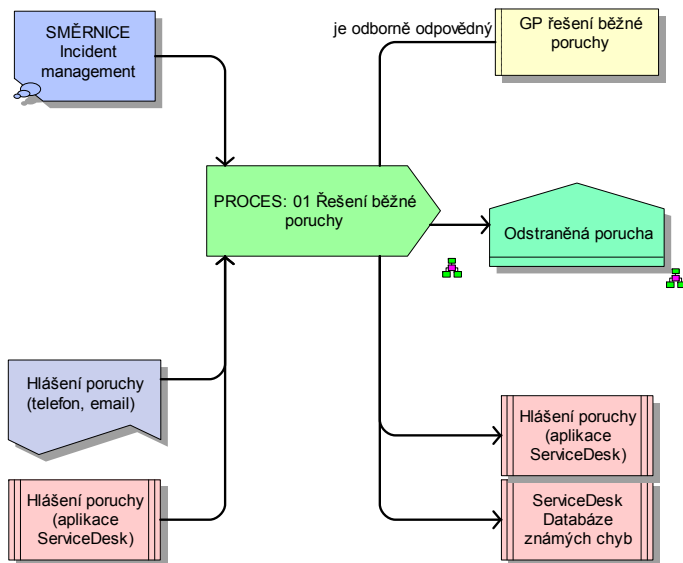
SMĚRNICE Incident management

je odborně odpovědný

GP řešení běžné poruchy

PROCES: 01 Řešení běžné poruchy

Odstraněná porucha

Hlášení poruchy (telefon, email)

Hlášení poruchy (aplikace ServiceDesk)

Hlášení poruchy (aplikace ServiceDesk)

ServiceDesk Databáze známých chyb